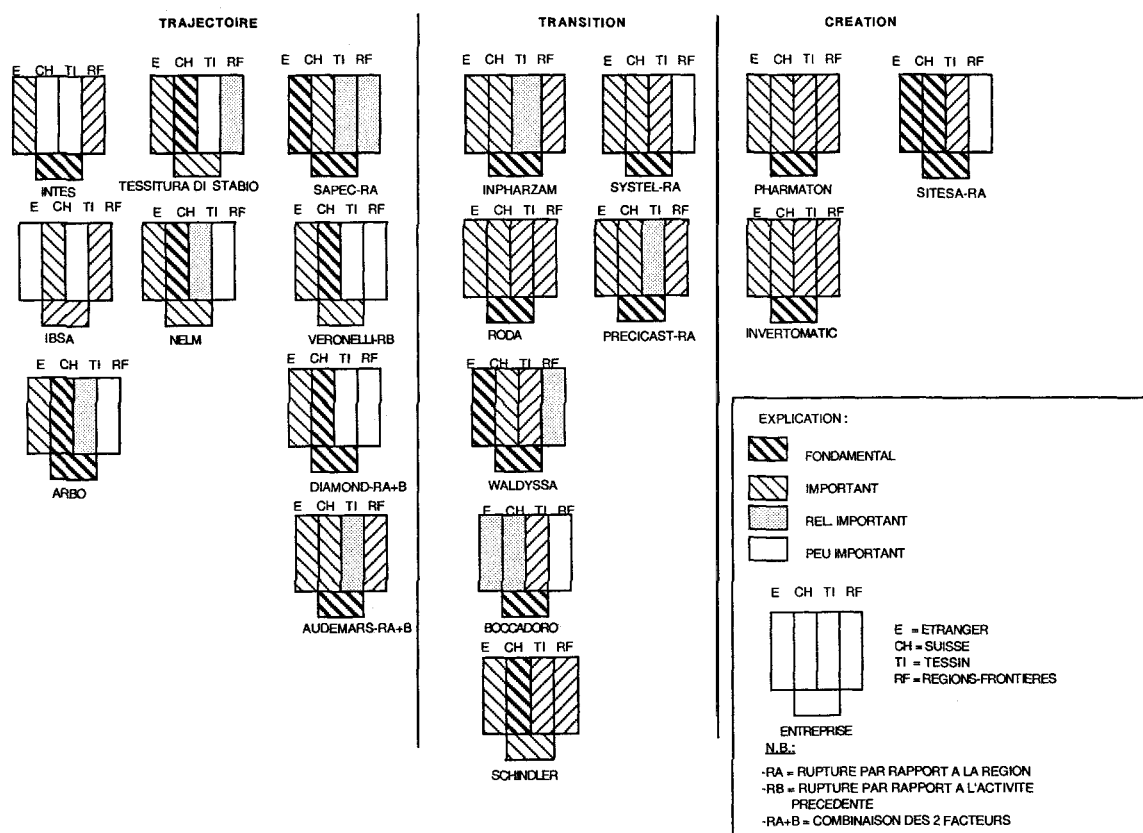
TRAJECTOIRE

E CH TI RF
INTES

E CH TI RF
TESSITURA DI STABIO

E CH TI RF
SAPEC-RA

E CH TI RF
IBSA

E CH TI RF
NELM

E CH TI RF
VERONELLI-RB

E CH TI RF
ARBO

E CH TI RF
DIAMOND-RA+B

E CH TI RF
AUDEMARS-RA+B

TRANSITION

E CH TI RF
INPHARZAM

E CH TI RF
SYSTEL-RA

E CH TI RF
RODA

E CH TI RF
PRECICAST-RA

E CH TI RF
WALDYSSA

E CH TI RF
BOCCADORO

E CH TI RF
SCHINDLER

CREATION

E CH TI RF
PHARMATON

E CH TI RF
SITESA-RA

E CH TI RF
INVERTOMATIC

EXPLICATION :

FONDAMENTAL

IMPORTANT

REL. IMPORTANT

PEU IMPORTANT

E CH TI RF
ENTREPRISE

E = ETRANGER
CH = SUISSE
TI = TESSIN
RF = REGIONS-FRONTIERES

N.B.:
-RA = RUPTURE PAR RAPPORT A LA REGION
-RB = RUPTURE PAR RAPPORT A L'ACTIVITE PRECEDENTE
-RA+B = COMBINAISON DES 2 FACTEURS